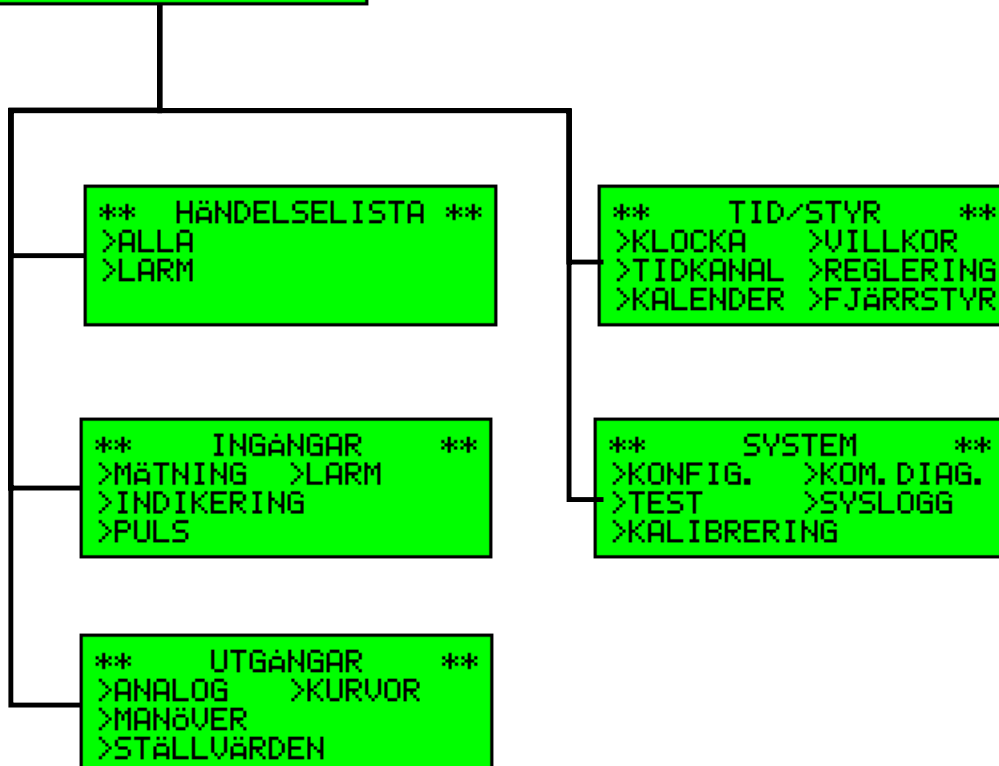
** HÄNDELSELISTA **
>ALLA
>LARM

** TID/STYR **
>KLOCKA >VILLKOR
>TIDKANAL >REGLERING
>KALENDER >FJÄRRSTYR

** INGÅNGAR **
>MÄTNING >LARM
>INDIKERING
>PULS

** SYSTEM **
>KONFIG. >KOM.DIAG.
>TEST >SYSLOGG
>KALIBRERING

** UTGÅNGAR **
>ANALOG >KURVOR
>MANÖVER
>STÄLLVÄRDEN